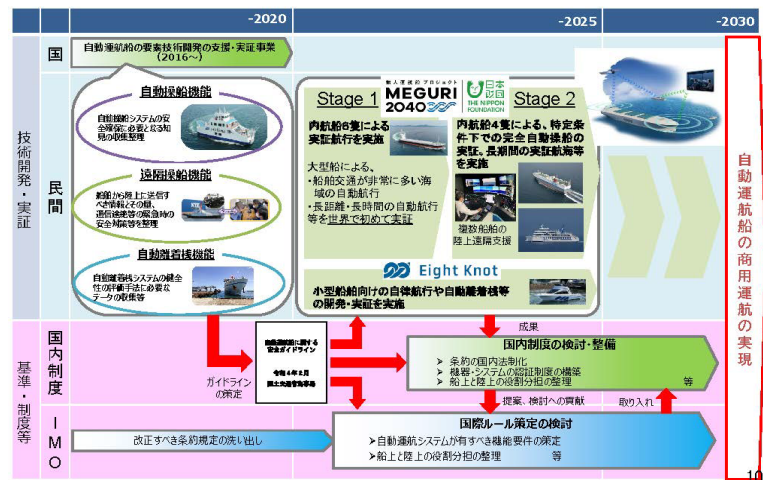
-2020

-2025

-2030

技術開発・実証

国

自動運航船の要素技術開発の支援・実証事業（2016～）

民間

自動操船機能

自動操船システムの安全確保に必要となる知見の収集整理

遠隔操船機能

船舶から陸上に送信すべき情報とその量、通信途絶等の緊急時の安全対策等を整理

自動離着桟機能

自動離着桟システムの健全性の評価手法に必要なデータの収集等

無人運航船プロジェクト MEGURI 2040

日本財団 THE NIPPON FOUNDATION

Stage 1

内航船6隻による実証航行を実施

大型船による、
・船舶交通が非常に多い海域の自動航行
・長距離・長時間の自動航行
等を世界で初めて実証

Stage 2

内航船4隻による、特定条件下での完全自動操船の実証、長期間の実証航海等を実施

複数船舶の陸上遠隔支援

Eight Knot

小型船舶向けの自律航行や自動離着桟等の開発・実証を実施

自動運航船の商用運航の実現

基準・制度等

国内制度

自動運航船に関する安全ガイドライン

令和4年2月
国土交通省海事局

ガイドラインの策定

成果

国内制度の検討・整備

➢ 条約の国内法制化
➢ 機器・システムの認証制度の構築
➢ 船上と陸上の役割分担の整理 等

提案、検討への貢献

取り入れ

IMO

改正すべき条約規定の洗い出し

国際ルール策定の検討

➢自動運航システムが有すべき機能要件の策定
➢船上と陸上の役割分担の整理 等

10